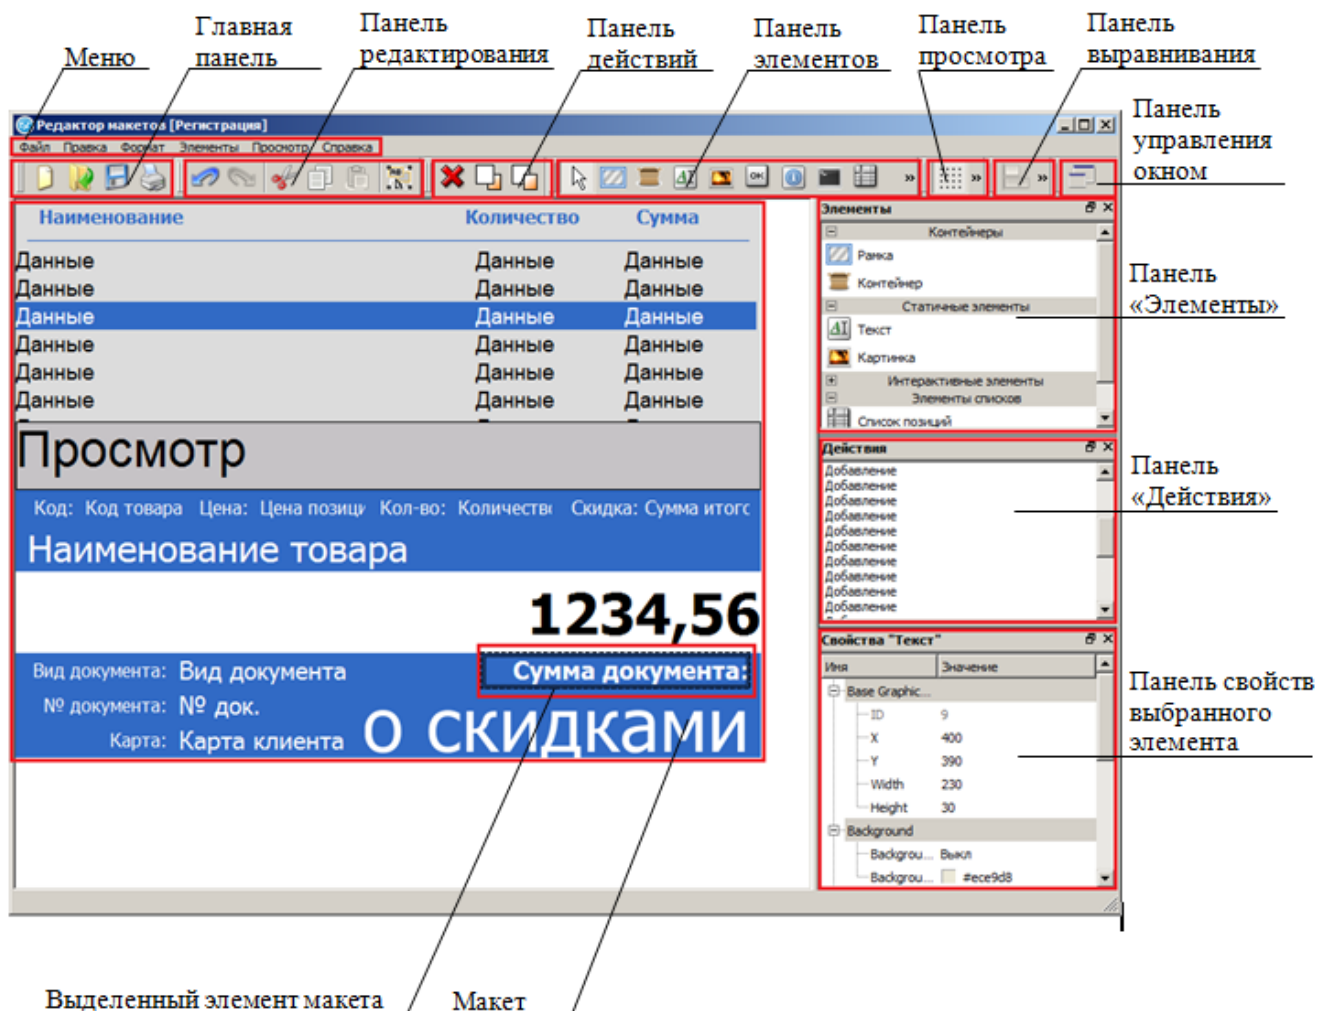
Меню
Главная панель
Панель редактирования
Панель действий
Панель элементов
Панель просмотра
Панель выравнивания
Панель управления окном

Редактор макетов [Регистрация]
Файл Правка Формат Элементы Просмотр Справка

| Наименование | Количество | Сумма |
|---|---|---|
| Данные | Данные | Данные |
| Данные | Данные | Данные |
| Данные | Данные | Данные |
| Данные | Данные | Данные |
| Данные | Данные | Данные |
| Данные | Данные | Данные |

Просмотр
Код: Код товара Цена: Цена позици Кол-во: Количеств Скидка: Сумма итогс
Наименование товара
1234,56
Вид документа: Вид документа
Сумма документа:
№ документа: № док.
Карта: Карта клиента
о скидками

Элементы
Контейнеры
Рамка
Контейнер
Статичные элементы
Текст
Картинка
Интерактивные элементы
Элементы списков
Список позиций

Панель «Элементы»

Действия
Добавление
Добавление
Добавление
Добавление
Добавление
Добавление
Добавление
Добавление
Добавление
Добавление

Панель «Действия»

Свойства "Текст"
| Имя | Значение |
|---|---|
| Base Graphic... | |
| ID | 9 |
| X | 400 |
| Y | 390 |
| Width | 230 |
| Height | 30 |
| Background | |
| Backgrou... | Выкл |
| Backgrou... | #ece9d8 |

Панель свойств выбранного элемента

Выделенный элемент макета
Макет